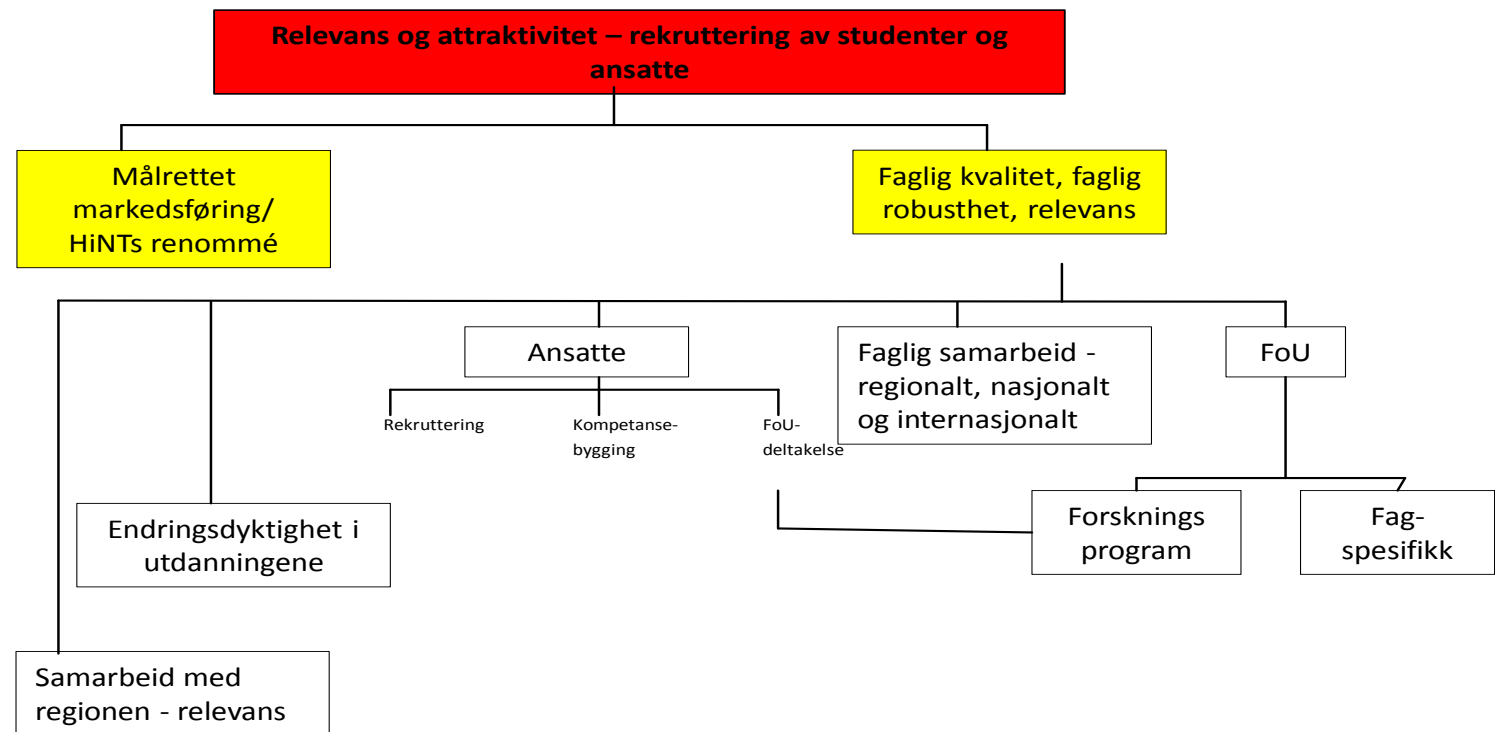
Relevans og attraktivitet – rekruttering av studenter og ansatte

Målrettet markedsføring/ HiNTs renommé

Faglig kvalitet, faglig robusthet, relevans

Ansatte

Faglig samarbeid - regionalt, nasjonalt og internasjonalt

FoU

Rekruttering

Kompetanse-bygging

FoU-deltakelse

Endringsdyktighet i utdanningene

Forsknings program

Fag-spesifikk

Samarbeid med regionen - relevans